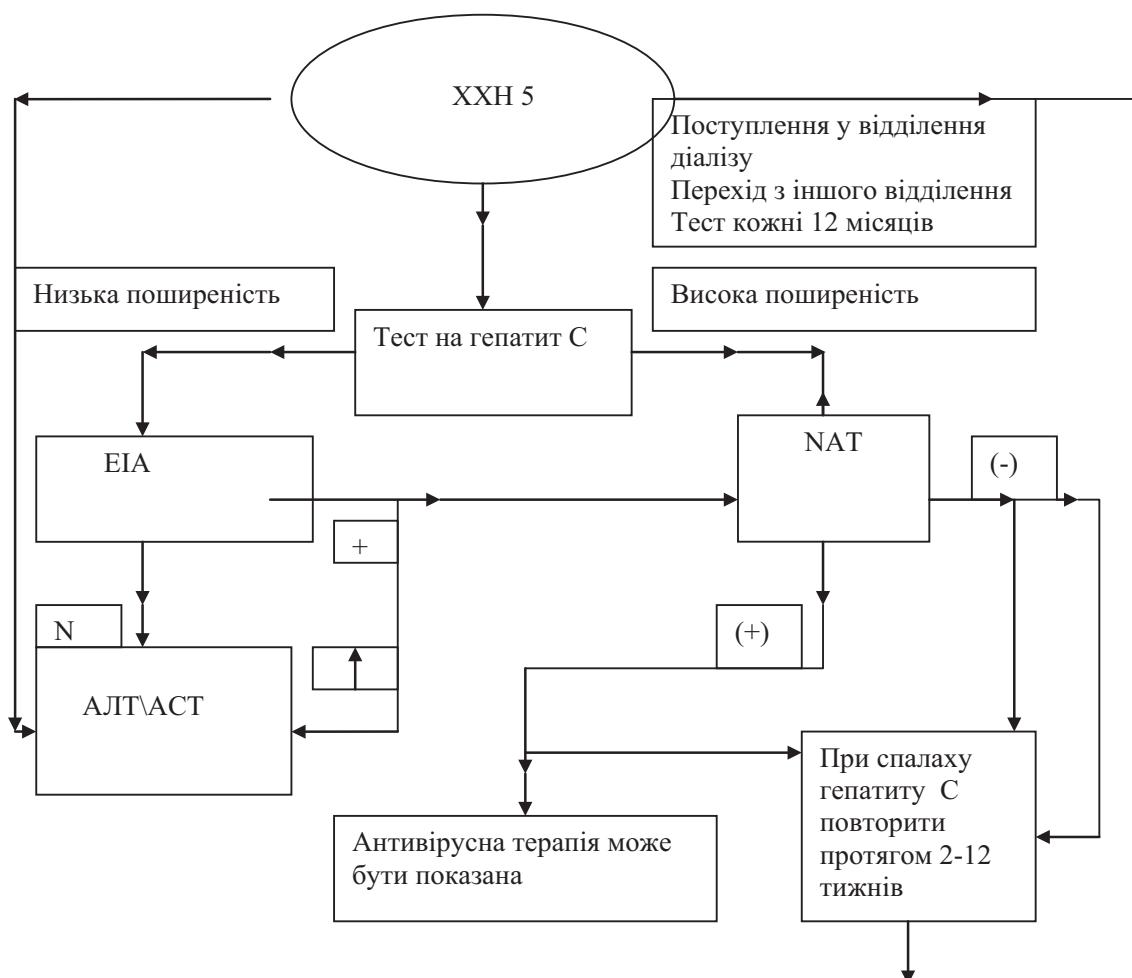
ХХН 5

Поступлення у відділення діалізу
Перехід з іншого відділення
Тест кожні 12 місяців

Низька поширеність

Висока поширеність

Тест на гепатит С

EIA

NAT

(-)

+

N

(+)

АЛТ\АСТ

При спалаху гепатиту С повторити протягом 2-12 тижнів

Антивірусна терапія може бути показана